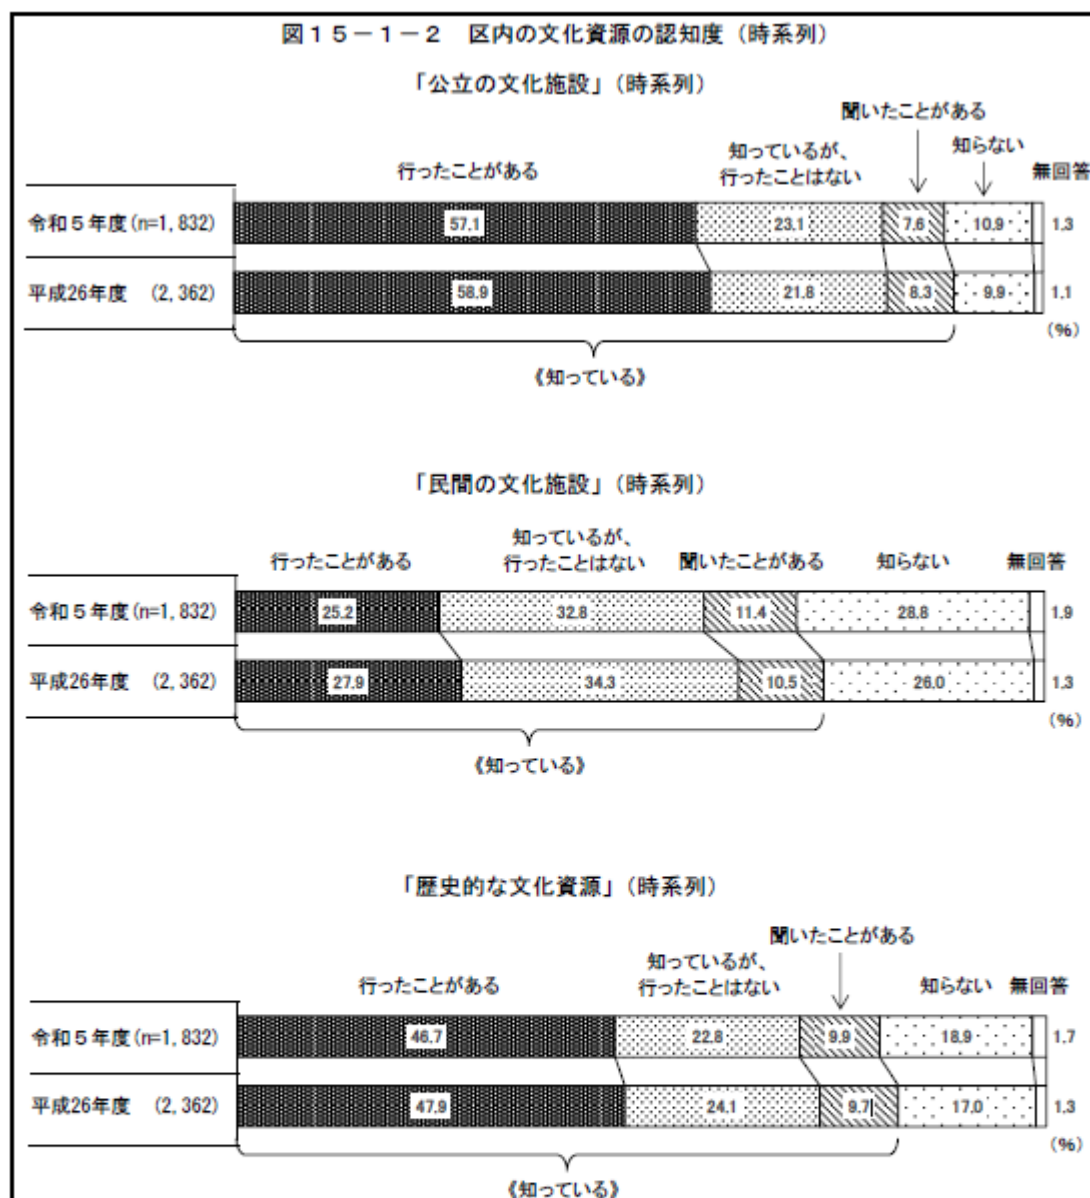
図１５－１－２　区内の文化資源の認知度（時系列）

「公立の文化施設」（時系列）

| | 行ったことがある | 知っているが、行ったことはない | 聞いたことがある | 知らない | 無回答 |
|---|---|---|---|---|---|
| 令和５年度(n=1, 832) | 57.1 | 23.1 | 7.6 | 10.9 | 1.3 |
| 平成26年度　(2, 362) | 58.9 | 21.8 | 8.3 | 9.9 | 1.1 |

(%)

《知っている》

「民間の文化施設」（時系列）

| | 行ったことがある | 知っているが、行ったことはない | 聞いたことがある | 知らない | 無回答 |
|---|---|---|---|---|---|
| 令和５年度(n=1, 832) | 25.2 | 32.8 | 11.4 | 28.8 | 1.9 |
| 平成26年度　(2, 362) | 27.9 | 34.3 | 10.5 | 26.0 | 1.3 |

(%)

《知っている》

「歴史的な文化資源」（時系列）

| | 行ったことがある | 知っているが、行ったことはない | 聞いたことがある | 知らない | 無回答 |
|---|---|---|---|---|---|
| 令和５年度(n=1, 832) | 46.7 | 22.8 | 9.9 | 18.9 | 1.7 |
| 平成26年度　(2, 362) | 47.9 | 24.1 | 9.7 | 17.0 | 1.3 |

(%)

《知っている》